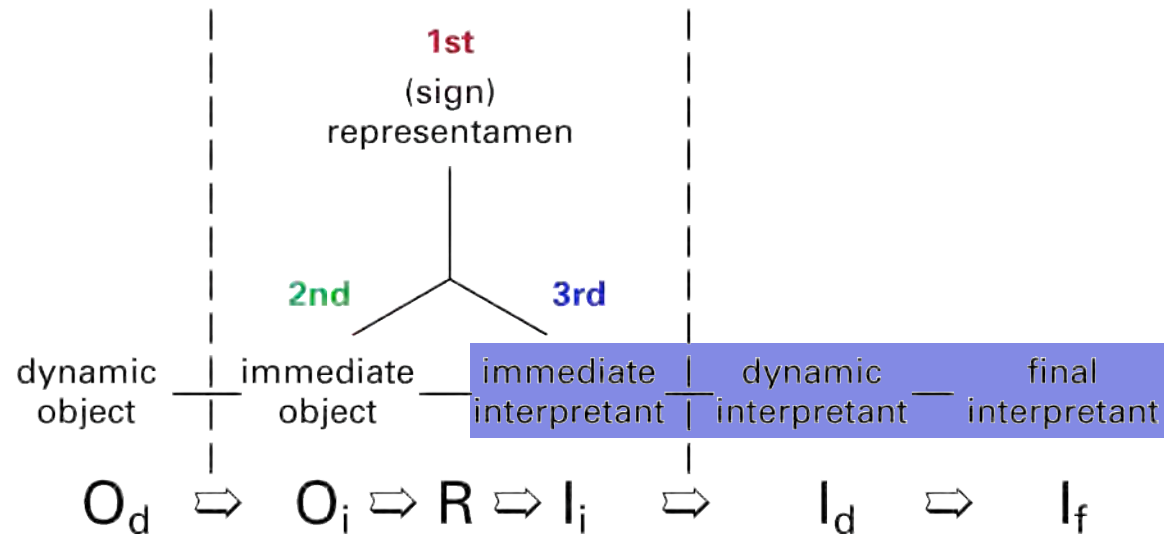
1st
(sign)
representamen

2nd

3rd

dynamic object

immediate object

immediate interpretant

dynamic interpretant

final interpretant

$O_d \Rightarrow O_i \Rightarrow R \Rightarrow I_i \Rightarrow I_d \Rightarrow I_f$